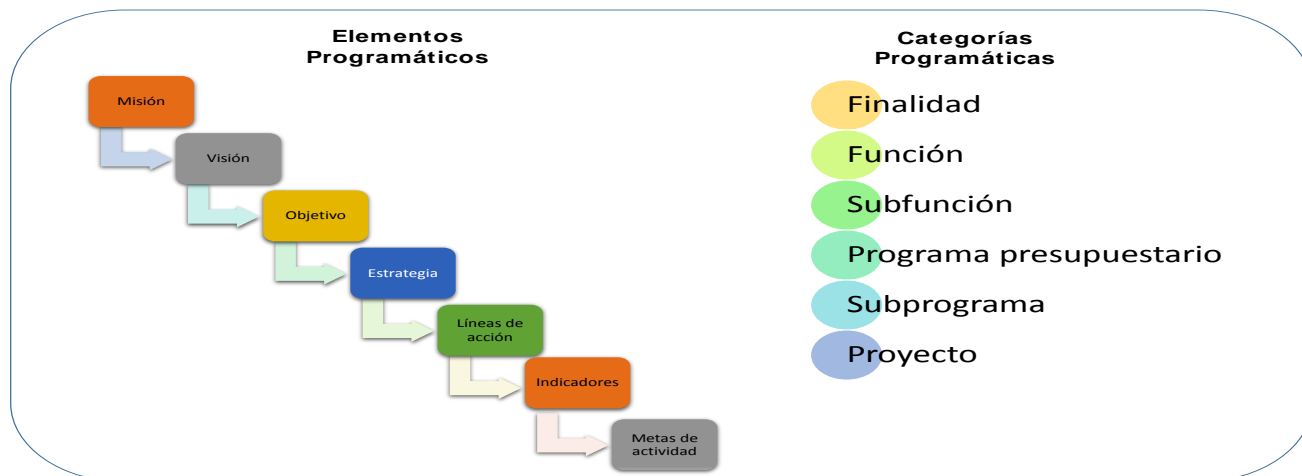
Elementos Programáticos

Misión

Visión

Objetivo

Estrategia

Líneas de acción

Indicadores

Metas de actividad

Categorías Programáticas

Finalidad

Función

Subfunción

Programa presupuestario

Subprograma

Proyecto